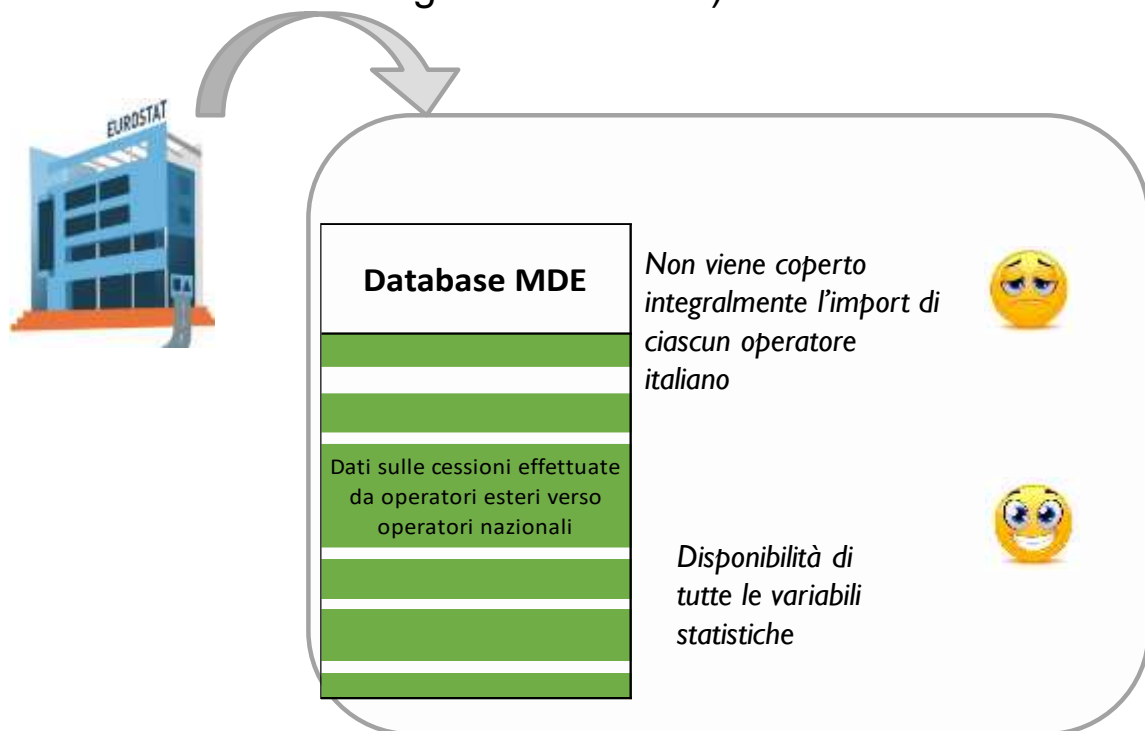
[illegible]

EUROSTAT

Database MDE

Dati sulle cessioni effettuate da operatori esteri verso operatori nazionali

Non viene coperto integralmente l'import di ciascun operatore italiano

Disponibilità di tutte le variabili statistiche